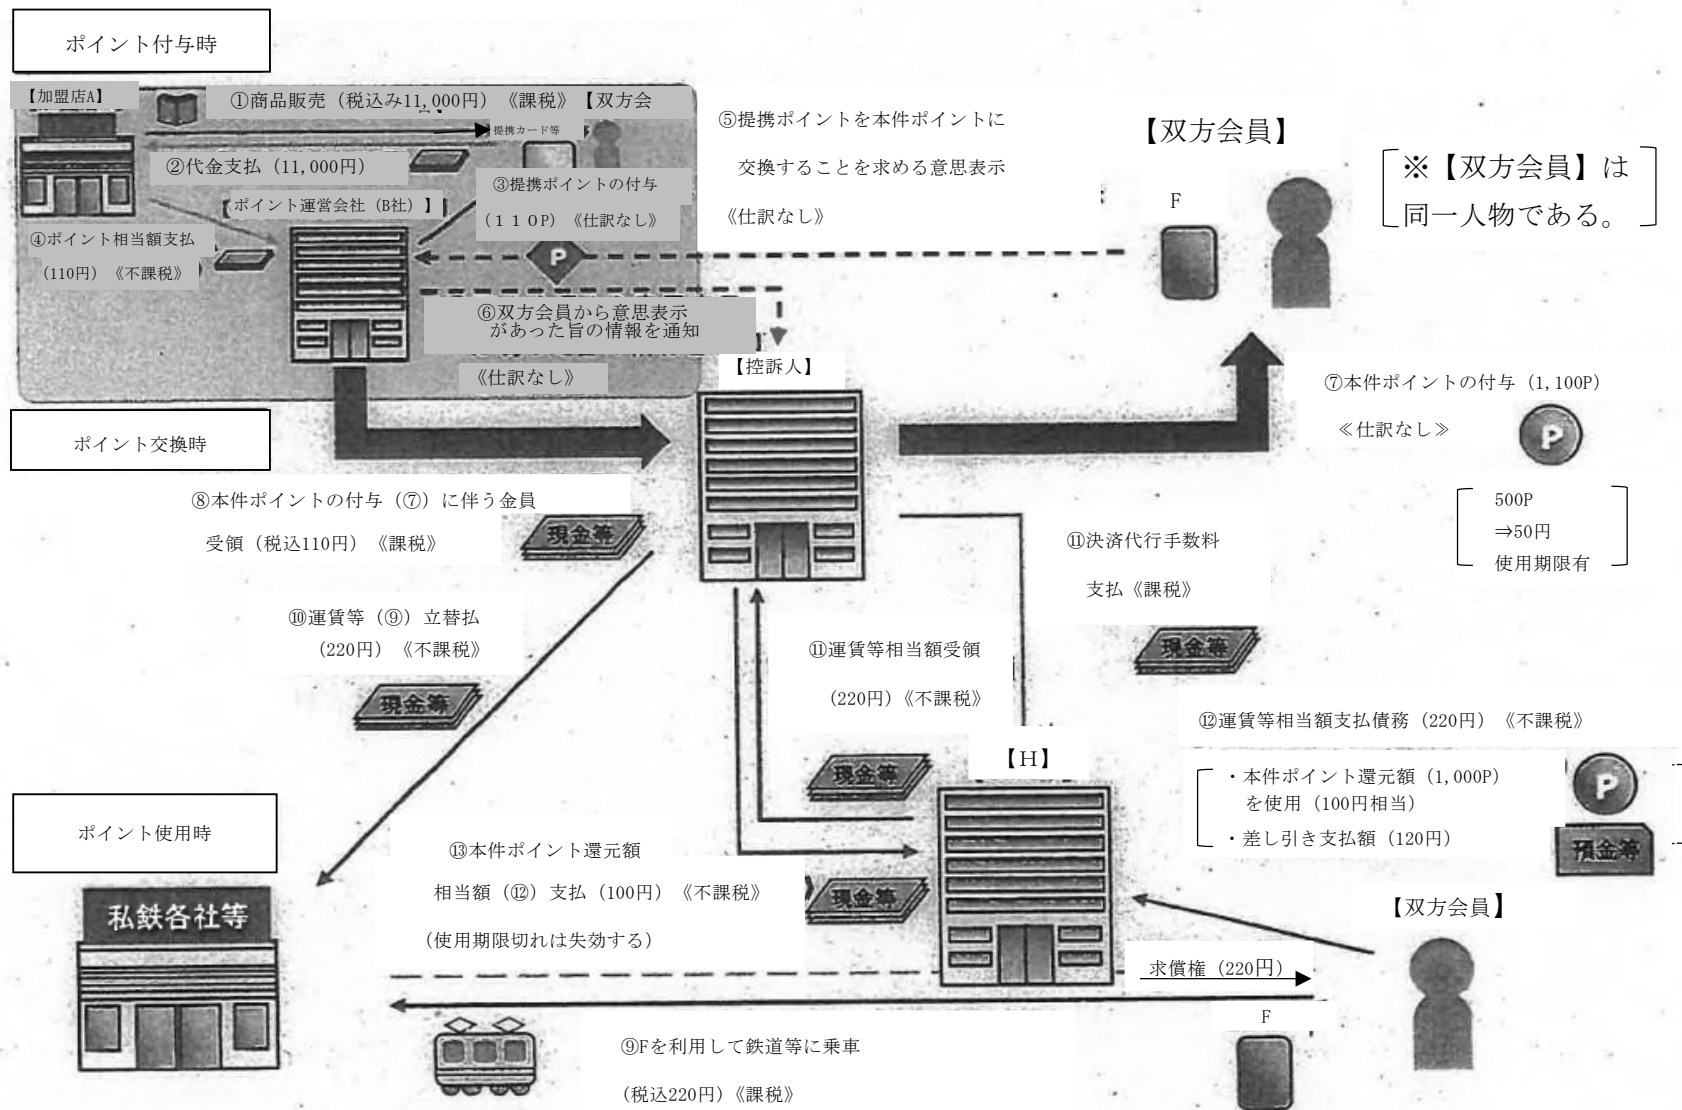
ポイント付与時

【加盟店A】

①商品販売（税込み11,000円）《課税》【双方会

提携カード等

②代金支払（11,000円）

③提携ポイントの付与（１１０P）《仕訳なし》

【ポイント運営会社（B社）】

④ポイント相当額支払（110円）《不課税》

⑤提携ポイントを本件ポイントに交換することを求める意思表示《仕訳なし》

【双方会員】

F

※【双方会員】は同一人物である。

⑥双方会員から意思表示があった旨の情報を通知

《仕訳なし》

【控訴人】

ポイント交換時

⑦本件ポイントの付与（1,100P）≪仕訳なし≫

500P
⇒50円
使用期限有

⑧本件ポイントの付与（⑦）に伴う金員受領（税込110円）《課税》

現金等

⑪決済代行手数料支払《課税》

現金等

⑩運賃等（⑨）立替払（220円）《不課税》

現金等

⑪運賃等相当額受領（220円）《不課税》

⑫運賃等相当額支払債務（220円）《不課税》

現金等

【H】

・本件ポイント還元額（1,000P）を使用（100円相当）
・差し引き支払額（120円）

現金等

ポイント使用時

⑬本件ポイント還元額相当額（⑫）支払（100円）《不課税》（使用期限切れは失効する）

現金等

私鉄各社等

【双方会員】

求償権（220円）

F

⑨Fを利用して鉄道等に乗車（税込220円）《課税》